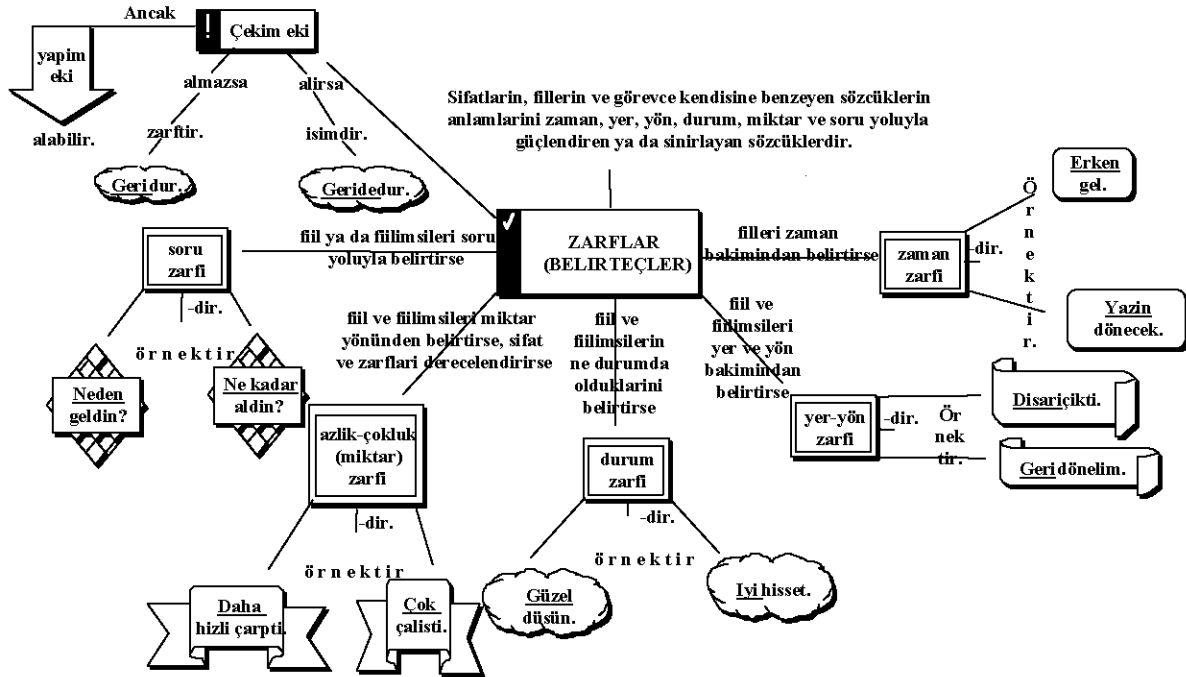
Ancak

Çekim eki

yapim eki

alabilir.

almazsa

zarftir.

Geri dur.

alirsa

isimdir.

Geridedur.

Sifatlarin, fillerin ve görevce kendisine benzeyen sözcüklerin anlamlarini zaman, yer, yön, durum, miktar ve soru yoluyla güçlendiren ya da sinirlayan sözcüklerdir.

ZARFLAR (BELIRTEÇLER)

fiil ya da fiilimsileri soru yoluyla belirtirse

soru zarfi

-dir.

ö r n e k t i r

Neden geldin?

Ne kadar aldin?

filleri zaman bakimindan belirtirse

zaman zarfi

-dir.

Ö r n e k t i r.

Erken gel.

Yazin dönecek.

fiil ve fiilimsileri miktar yönünden belirtirse, sifat ve zarflari derecelendirirse

azlik-çokluk (miktar) zarfi

-dir.

ö r n e k t i r

Daha hizli çarpti.

Çok çalisti.

fiil ve fiilimsilerin ne durumda olduklarini belirtirse

durum zarfi

-dir.

ö r n e k t i r

Güzel düsün.

Iyi hisset.

fiil ve fiilimsileri yer ve yön bakimindan belirtirse

yer-yön zarfi

-dir.

Ör nek tir.

Disariçikti.

Geri dönelim.